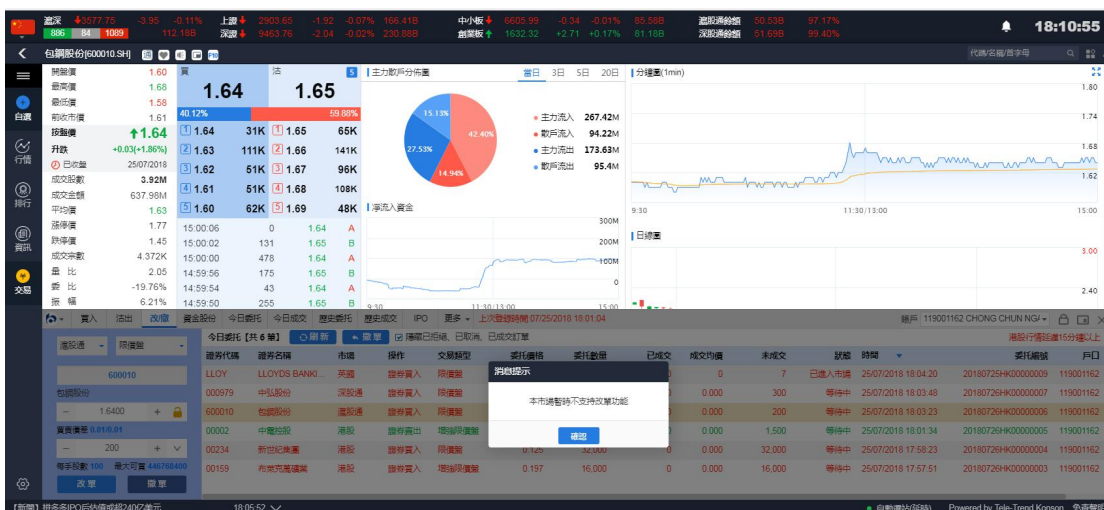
滬深 3577.75 -3.95 -0.11% 上證 2903.65 -1.92 -0.07% 166.41B 中小板 6605.99 -0.34 -0.01% 85.58B 滬股通餘額 50.53B 97.17%
886 84 1089 112.18B 深證 9463.76 -2.04 -0.02% 230.88B 創業板 1632.32 +2.71 +0.17% 81.18B 深股通餘額 51.69B 99.40%
18:10:55

包鋼股份[600010.SH]
代碼/名稱/首字母

自選
行情
排行
資訊
交易

| 開盤價 | 1.60 |
|---|---|
| 最高價 | 1.68 |
| 最低價 | 1.58 |
| 前收市價 | 1.61 |
| 按盤價 | 1.64 |
| 升跌 | +0.03(+1.86%) |
| 已收盤 | 25/07/2018 |
| 成交股數 | 3.92M |
| 成交金額 | 637.98M |
| 平均價 | 1.63 |
| 漲停價 | 1.77 |
| 跌停價 | 1.45 |
| 成交宗數 | 4.372K |
| 量比 | 2.05 |
| 委比 | -19.76% |
| 振幅 | 6.21% |

買 1.64 沽 1.65
40.12% 59.88%

| 1 1.64 | 31K | 1 1.65 | 65K |
|---|---|---|---|
| 2 1.63 | 111K | 2 1.66 | 141K |
| 3 1.62 | 51K | 3 1.67 | 96K |
| 4 1.61 | 51K | 4 1.68 | 108K |
| 5 1.60 | 62K | 5 1.69 | 48K |

| 15:00:06 | 0 | 1.64 | A |
|---|---|---|---|
| 15:00:02 | 131 | 1.65 | B |
| 15:00:00 | 478 | 1.64 | A |
| 14:59:56 | 175 | 1.65 | B |
| 14:59:54 | 43 | 1.64 | A |
| 14:59:50 | 255 | 1.65 | B |

主力散戶分佈圖 當日 3日 5日 20日
15.13% 42.40% 27.53% 14.94%
主力流入 267.42M
散戶流入 94.22M
主力流出 173.63M
散戶流出 95.4M

淨流入資金
300M 200M 100M 0
9:30 11:30/13:00 15:00

分鐘圖(1min)
1.80 1.74 1.68 1.62
9:30 11:30/13:00 15:00
日線圖
3.00 2.40

買入 沽出 改單 資金股份 今日委托 今日成交 歷史委托 歷史成交 IPO 更多 上次登錄時間 07/25/2018 18:01:04
賬戶 119001162 CHONG CHUN NG
港股行情延遲15分鐘以上

滬股通 限價盤
600010
包鋼股份
1.6400
買賣價差 0.01/0.01
200
每手股數 100 最大可買 446768400
改單 撤單

今日委托[共6筆] 刷新 撤單 隱藏已拒絕、已取消、已成交訂單

| 證券代碼 | 證券名稱 | 市場 | 操作 | 交易類型 | 委托價格 | 委托數量 | 已成交 | 成交均價 | 未成交 | 狀態 | 時間 | 委托編號 | 戶口 |
|---|---|---|---|---|---|---|---|---|---|---|---|---|---|
| LLOY | LLOYDS BANKI... | 英國 | 證券買入 | 限價盤 | | | | 0 | 7 | 已進入市場 | 25/07/2018 18:04:20 | 20180725HK00000009 | 119001162 |
| 600979 | 中弘股份 | 深股通 | 證券買入 | 限價盤 | | | | 0.000 | 300 | 等待中 | 25/07/2018 18:03:48 | 20180726HK00000007 | 119001162 |
| 600010 | 包鋼股份 | 滬股通 | 證券買入 | 限價盤 | | | | 0.000 | 200 | 等待中 | 25/07/2018 18:03:23 | 20180726HK00000006 | 119001162 |
| 00002 | 中電控股 | 港股 | 證券賣出 | 增強限價盤 | | | | 0.000 | 1,500 | 等待中 | 25/07/2018 18:01:34 | 20180726HK00000005 | 119001162 |
| 00234 | 新世紀集團 | 港股 | 證券買入 | 限價盤 | 0.125 | 32,000 | 0 | 0.000 | 32,000 | 等待中 | 25/07/2018 17:58:23 | 20180726HK00000004 | 119001162 |
| 00159 | 布萊克萬礦業 | 港股 | 證券買入 | 增強限價盤 | 0.197 | 16,000 | 0 | 0.000 | 16,000 | 等待中 | 25/07/2018 17:57:51 | 20180726HK00000003 | 119001162 |

消息提示
本市場暫時不支持改單功能
確認

[新聞] 拼多多IPO后估值或超240億美元 18:05:52 自動連結(延時) Powered by Tele-Trend Konson 免責聲明